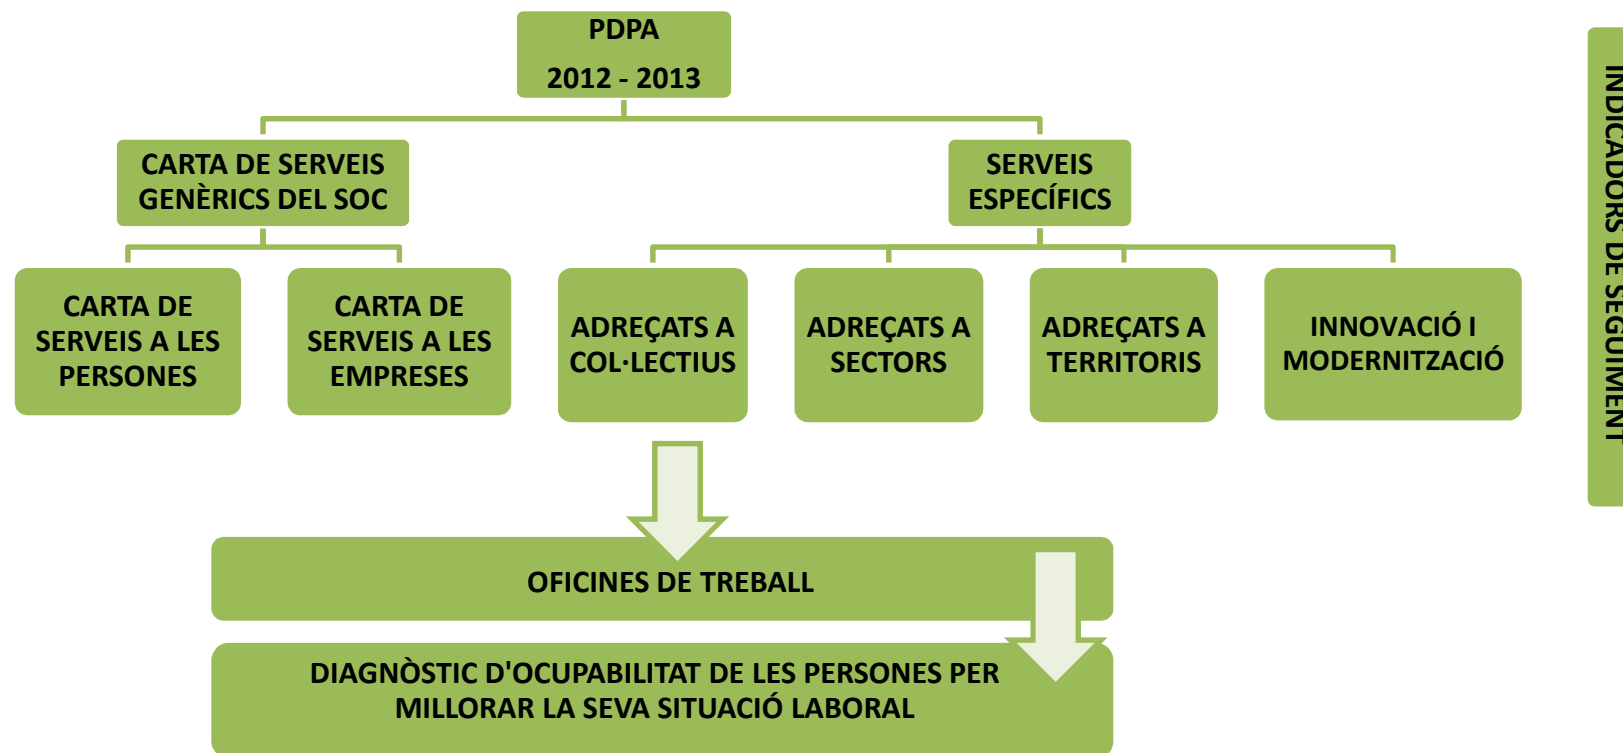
PDPA
2012 - 2013

CARTA DE SERVEIS GENÈRICS DEL SOC

SERVEIS ESPECÍFICS

CARTA DE SERVEIS A LES PERSONES

CARTA DE SERVEIS A LES EMPRESES

ADREÇATS A COL·LECTIUS

ADREÇATS A SECTORS

ADREÇATS A TERRITORIS

INNOVACIÓ I MODERNITZACIÓ

OFICINES DE TREBALL

DIAGNÒSTIC D'OCUPABILITAT DE LES PERSONES PER MILLORAR LA SEVA SITUACIÓ LABORAL

INDICADORS DE SEGUIMENT